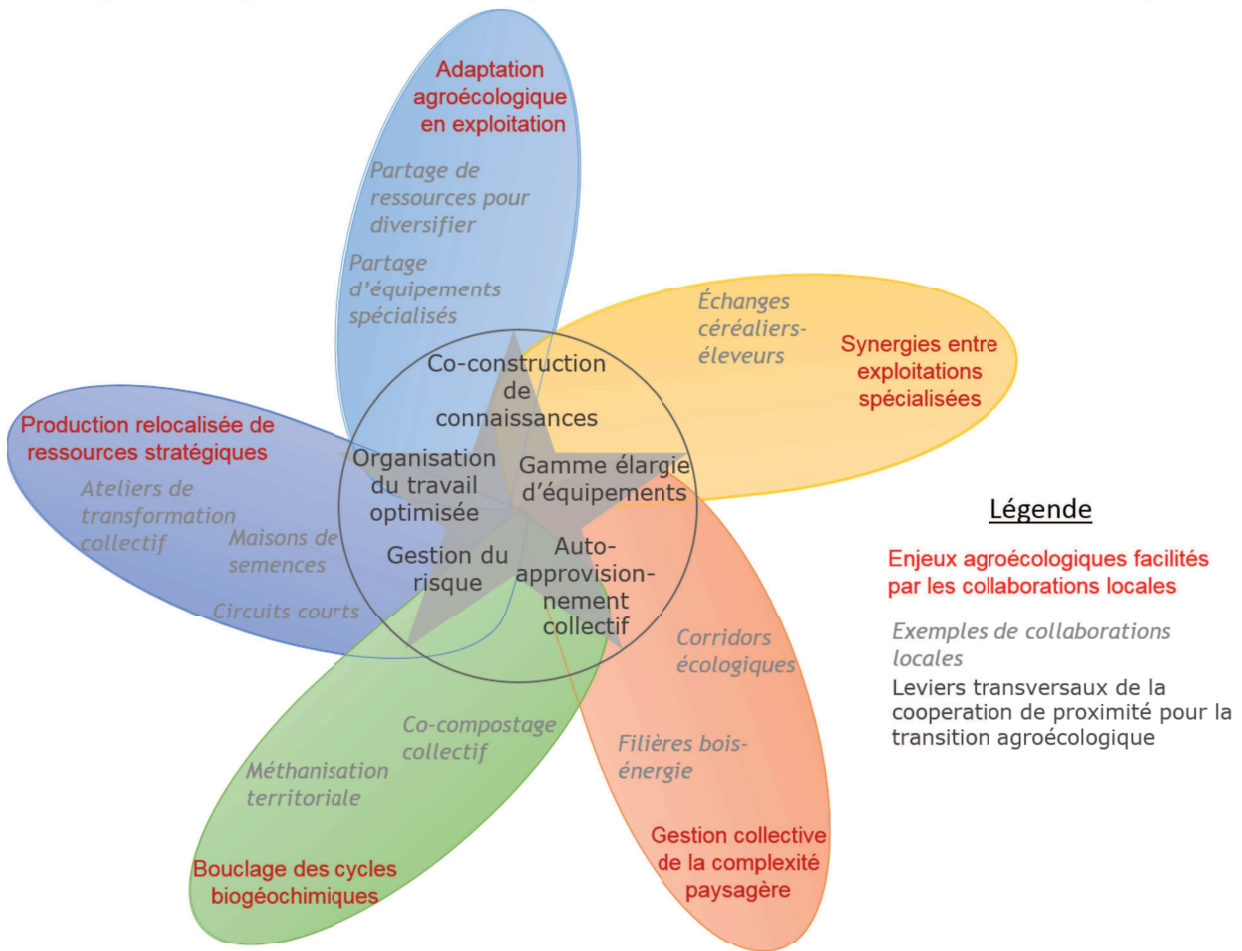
Adaptation agroécologique en exploitation

Partage de ressources pour diversifier

Partage d'équipements spécialisés

Échanges céréaliers-éleveurs

Synergies entre exploitations spécialisées

Production relocalisée de ressources stratégiques

Ateliers de transformation collectif

Maisons de semences

Circuits courts

Co-construction de connaissances

Organisation du travail optimisée

Gamme élargie d'équipements

Gestion du risque

Auto-approvisionnement collectif

Corridors écologiques

Filières bois-énergie

Gestion collective de la complexité paysagère

Co-compostage collectif

Méthanisation territoriale

Bouclage des cycles biogéochimiques

Légende

Enjeux agroécologiques facilités par les collaborations locales

Exemples de collaborations locales

Leviers transversaux de la cooperation de proximité pour la transition agroécologique